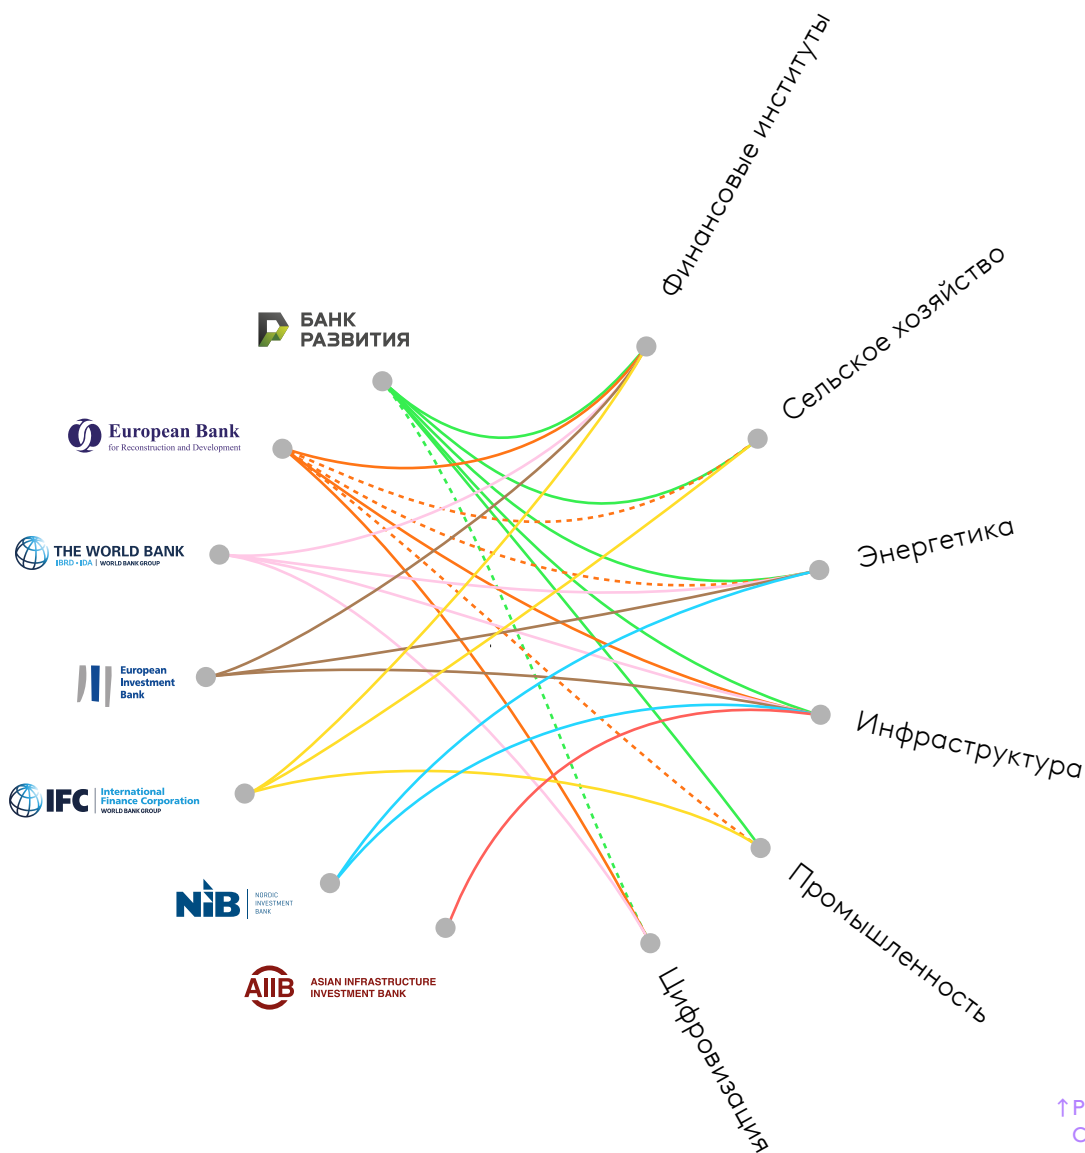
Финансовые институты

Сельское хозяйство

Энергетика

Инфраструктура

Промышленность

Цифровизация

БАНК РАЗВИТИЯ

European Bank for Reconstruction and Development

THE WORLD BANK IBRD · IDA | WORLD BANK GROUP

European Investment Bank

IFC International Finance Corporation WORLD BANK GROUP

NIB NORDIC INVESTMENT BANK

AIIB ASIAN INFRASTRUCTURE INVESTMENT BANK

↑Р
С